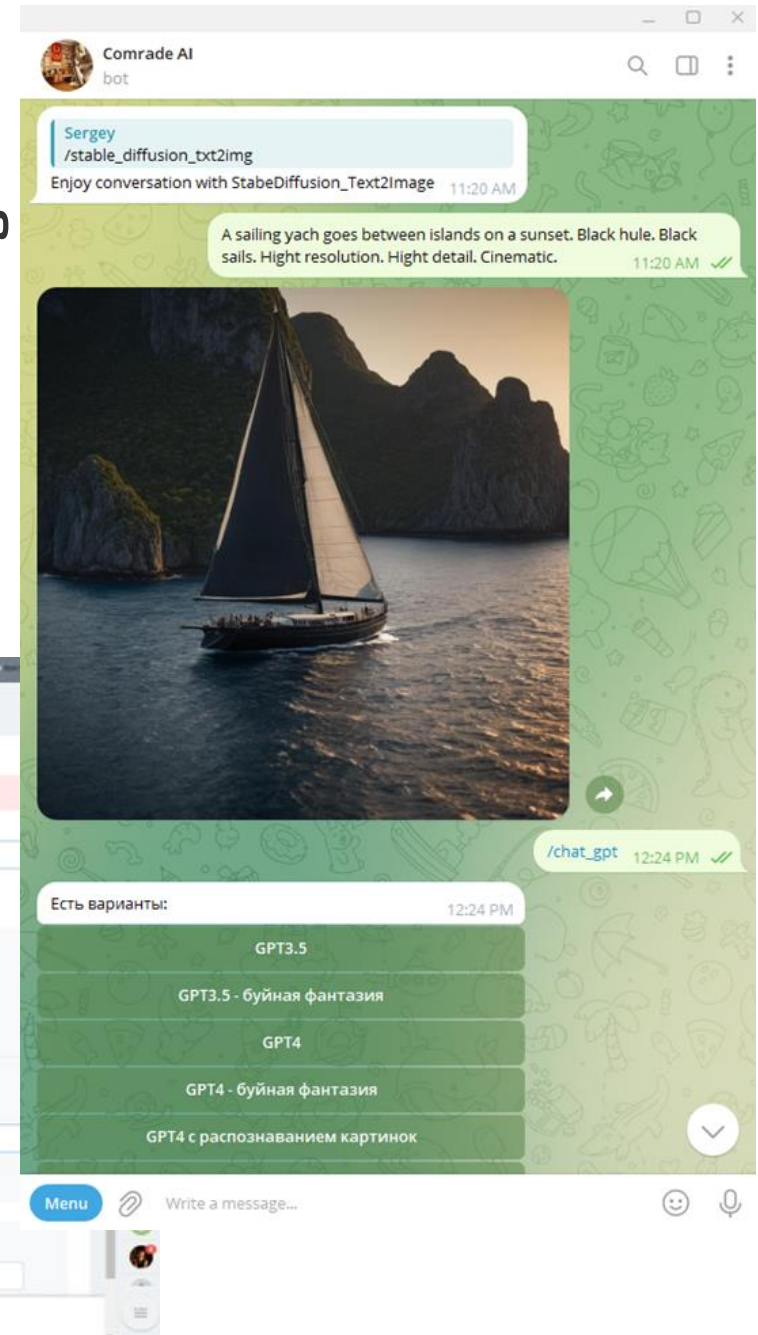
Comrade AI
bot

Sergey
/stable_diffusion_txt2img
Enjoy conversation with StabeDiffusion_Text2Image 11:20 AM

A sailing yach goes between islands on a sunset. Black hule. Black sails. Hight resolution. Hight detail. Cinematic. 11:20 AM

/chat_gpt 12:24 PM

Есть варианты: 12:24 PM

GPT3.5

GPT3.5 - буйная фантазия

GPT4

GPT4 - буйная фантазия

GPT4 с распознаванием картинок

Menu

Write a message...